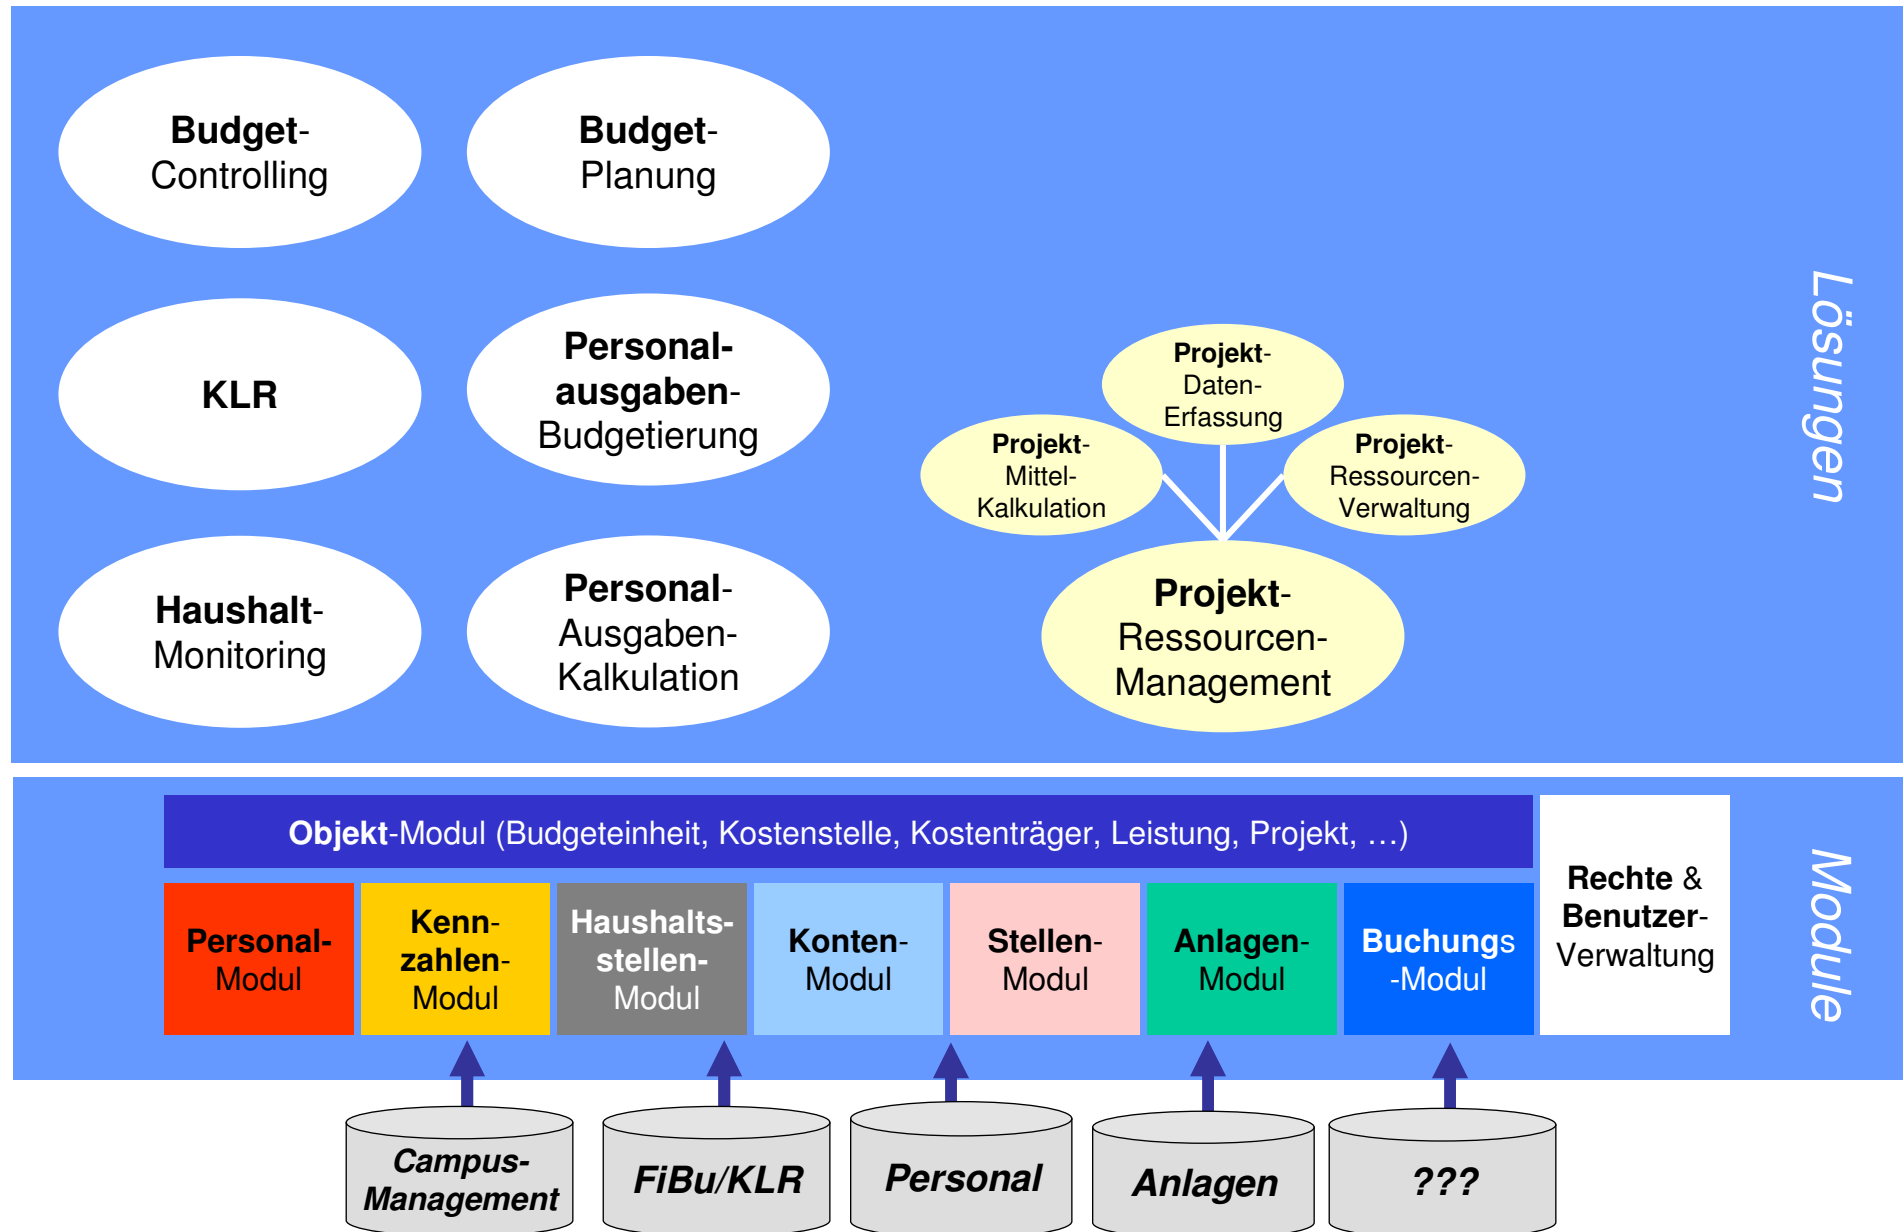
Budget-Controlling

Budget-Planung

KLR

Personal-ausgaben-Budgetierung

Haushalt-Monitoring

Personal-Ausgaben-Kalkulation

Projekt-Daten-Erfassung

Projekt-Mittel-Kalkulation

Projekt-Ressourcen-Verwaltung

Projekt-Ressourcen-Management

Lösungen

Objekt-Modul (Budgeteinheit, Kostenstelle, Kostenträger, Leistung, Projekt, …)

Personal-Modul

Kenn-zahlen-Modul

Haushalts-stellen-Modul

Konten-Modul

Stellen-Modul

Anlagen-Modul

Buchungs-Modul

Rechte & Benutzer-Verwaltung

Module

Campus-Management

FiBu/KLR

Personal

Anlagen

???